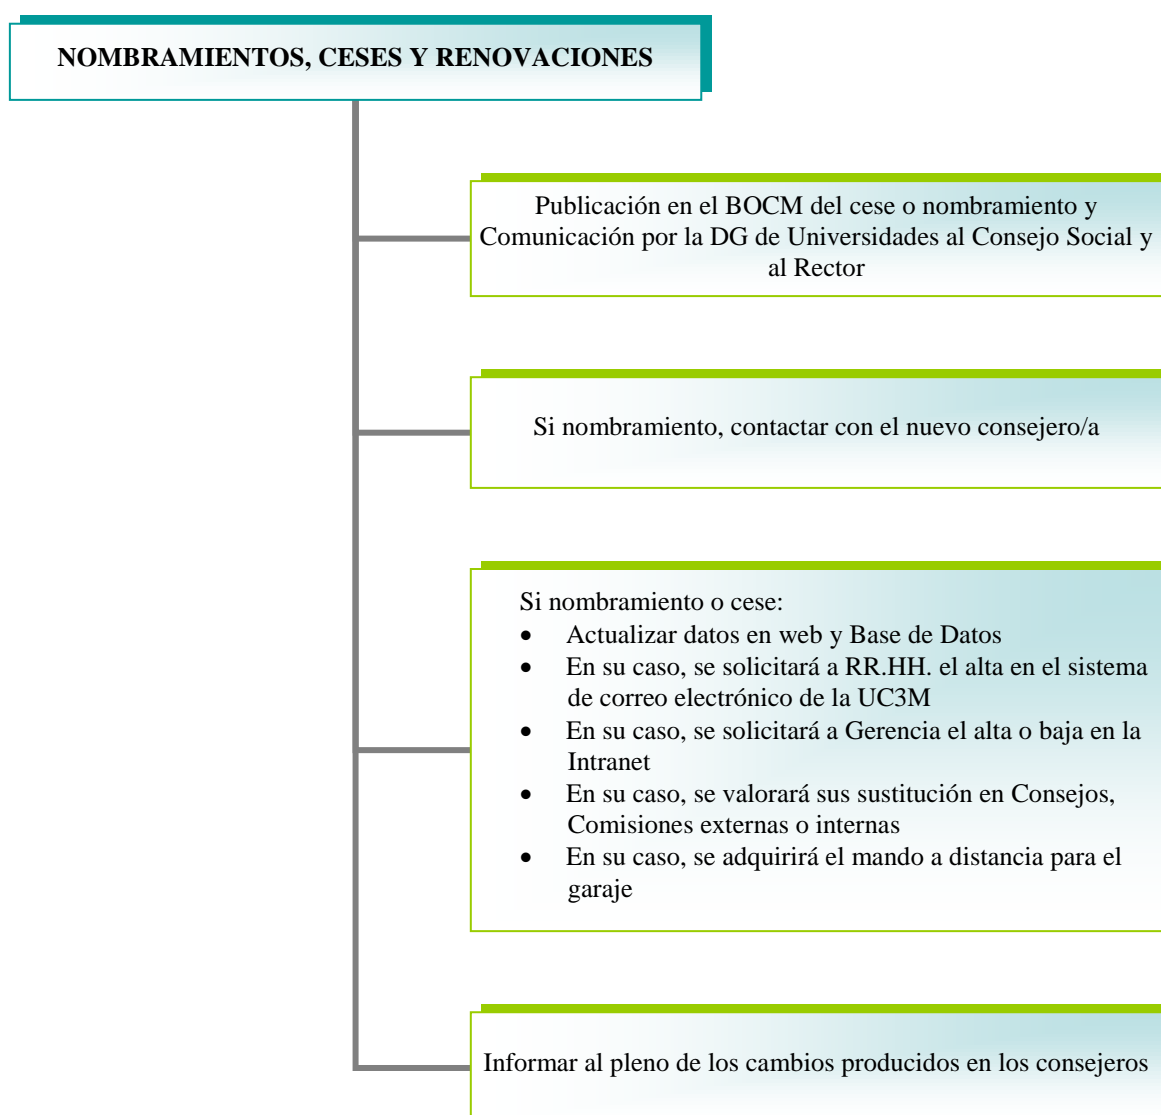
NOMBRAMIENTOS, CESES Y RENOVACIONES

Publicación en el BOCM del cese o nombramiento y Comunicación por la DG de Universidades al Consejo Social y al Rector

Si nombramiento, contactar con el nuevo consejero/a

Si nombramiento o cese:
- Actualizar datos en web y Base de Datos
- En su caso, se solicitará a RR.HH. el alta en el sistema de correo electrónico de la UC3M
- En su caso, se solicitará a Gerencia el alta o baja en la Intranet
- En su caso, se valorará sus sustitución en Consejos, Comisiones externas o internas
- En su caso, se adquirirá el mando a distancia para el garaje

Informar al pleno de los cambios producidos en los consejeros